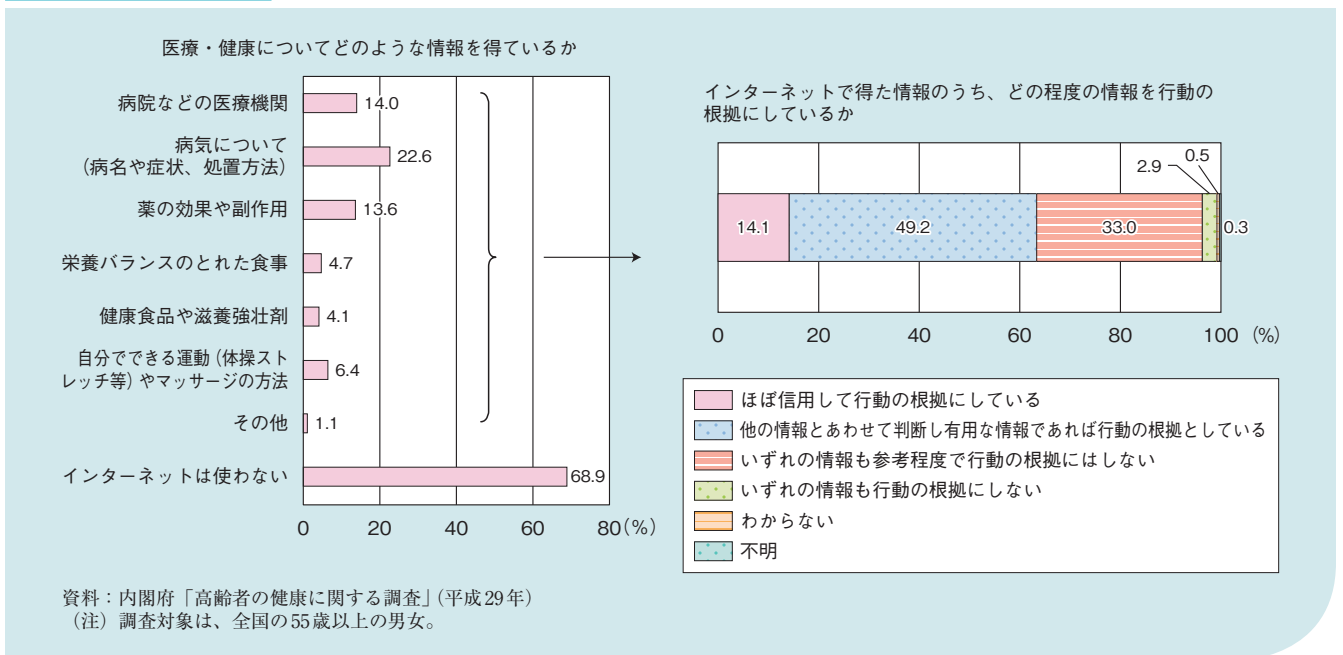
医療・健康についてどのような情報を得ているか

病院などの医療機関 14.0

病気について（病名や症状、処置方法） 22.6

薬の効果や副作用 13.6

栄養バランスのとれた食事 4.7

健康食品や滋養強壮剤 4.1

自分でできる運動（体操ストレッチ等）やマッサージの方法 6.4

その他 1.1

インターネットは使わない 68.9

0 20 40 60 80（%）

インターネットで得た情報のうち、どの程度の情報を行動の根拠にしているか

14.1 49.2 33.0 2.9 0.5 0.3

0 20 40 60 80 100（%）

ほぼ信用して行動の根拠にしている

他の情報とあわせて判断し有用な情報であれば行動の根拠としている

いずれの情報も参考程度で行動の根拠にはしない

いずれの情報も行動の根拠にしない

わからない

不明

資料：内閣府「高齢者の健康に関する調査」（平成29年）
（注）調査対象は、全国の55歳以上の男女。